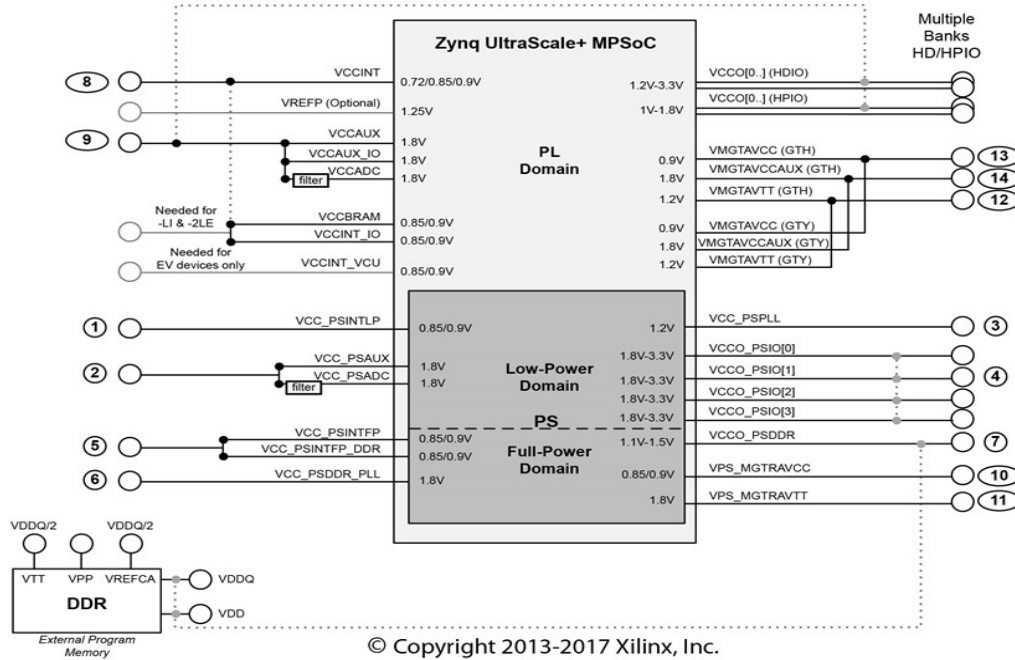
Multiple Banks HD/HPIO

Zynq UltraScale+ MPSoC

8
VCCINT
0.72/0.85/0.9V
VREFP (Optional)
1.25V
9
VCCAUX
1.8V
VCCAUX_IO
1.8V
VCCADC
filter
1.8V
Needed for -LI & -2LE
VCCBRAM
0.85/0.9V
VCCINT_IO
0.85/0.9V
Needed for EV devices only
VCCINT_VCU
0.85/0.9V

PL Domain

1.2V-3.3V
VCCO[0..] (HDIO)
1V-1.8V
VCCO[0..] (HPIO)
0.9V
VMGTAVCC (GTH)
13
1.8V
VMGTAVCCAUX (GTH)
14
1.2V
VMGTAVTT (GTH)
12
0.9V
VMGTAVCC (GTY)
1.8V
VMGTAVCCAUX (GTY)
1.2V
VMGTAVTT (GTY)

1
VCC_PSINTLP
0.85/0.9V
1.2V
VCC_PSPLL
3
2
VCC_PSAUX
1.8V
VCC_PSADC
filter
1.8V

Low-Power Domain

1.8V-3.3V
VCCO_PSIO[0]
1.8V-3.3V
VCCO_PSIO[1]
4
1.8V-3.3V
VCCO_PSIO[2]
1.8V-3.3V
VCCO_PSIO[3]

PS

5
VCC_PSINTFP
0.85/0.9V
VCC_PSINTFP_DDR
0.85/0.9V

Full-Power Domain

1.1V-1.5V
VCCO_PSDDR
7
6
VCC_PSDDR_PLL
1.8V
0.85/0.9V
VPS_MGTRAVCC
10
1.8V
VPS_MGTRAVTT
11

VDDQ/2
VDDQ/2
VTT
VPP
VREFCA
VDDQ
DDR
VDD
External Program Memory

© Copyright 2013-2017 Xilinx, Inc.